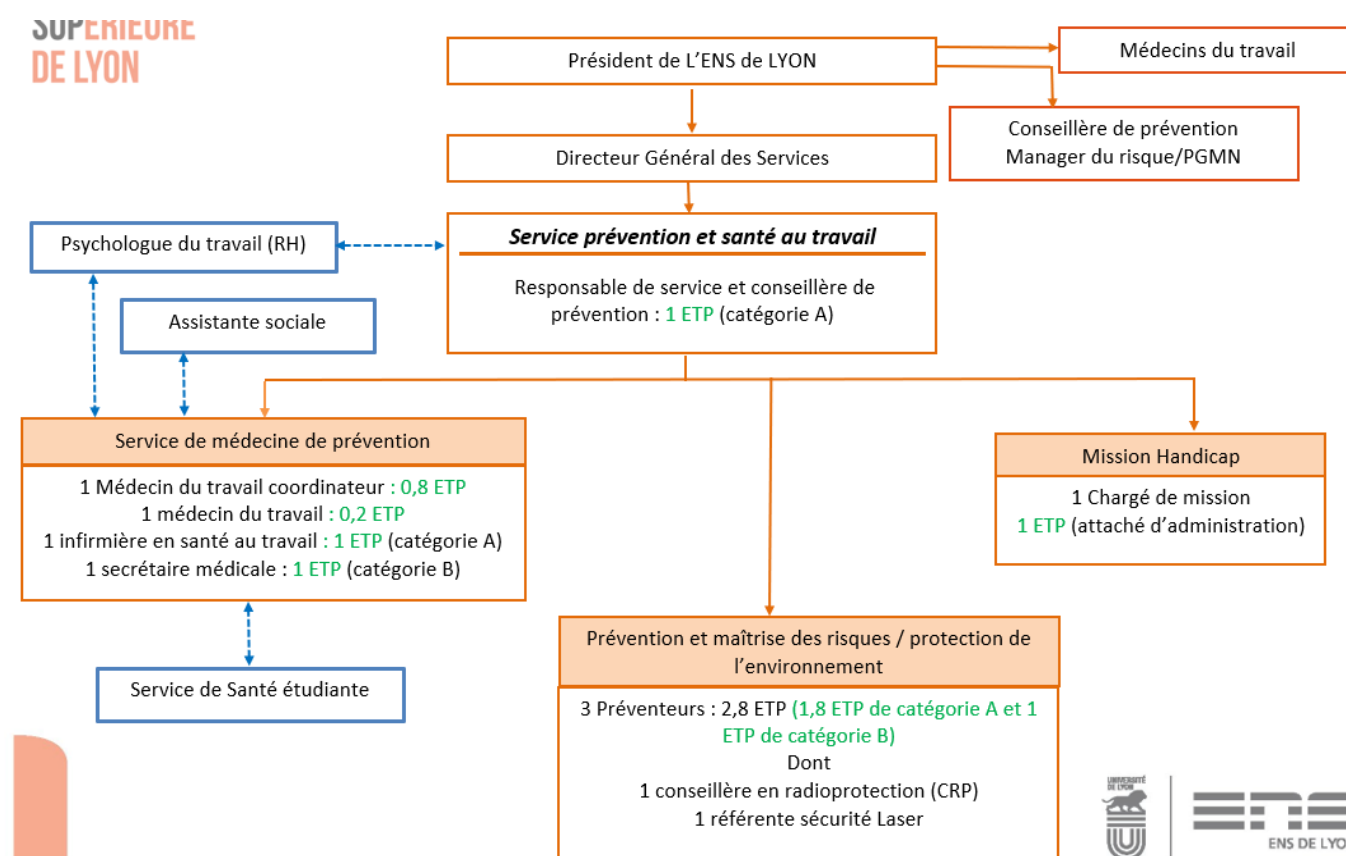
SUPÉRIEURE
DE LYON

Président de L'ENS de LYON

Médecins du travail

Conseillère de prévention
Manager du risque/PGMN

Directeur Général des Services

Psychologue du travail (RH)

Service prévention et santé au travail

Responsable de service et conseillère de prévention : 1 ETP (catégorie A)

Assistante sociale

Service de médecine de prévention

1 Médecin du travail coordinateur : 0,8 ETP
1 médecin du travail : 0,2 ETP
1 infirmière en santé au travail : 1 ETP (catégorie A)
1 secrétaire médicale : 1 ETP (catégorie B)

Mission Handicap

1 Chargé de mission
1 ETP (attaché d'administration)

Service de Santé étudiante

Prévention et maîtrise des risques / protection de l'environnement

3 Préventeurs : 2,8 ETP (1,8 ETP de catégorie A et 1 ETP de catégorie B)
Dont
1 conseillère en radioprotection (CRP)
1 référente sécurité Laser

UNIVERSITÉ DE LYON

ENS DE LYO